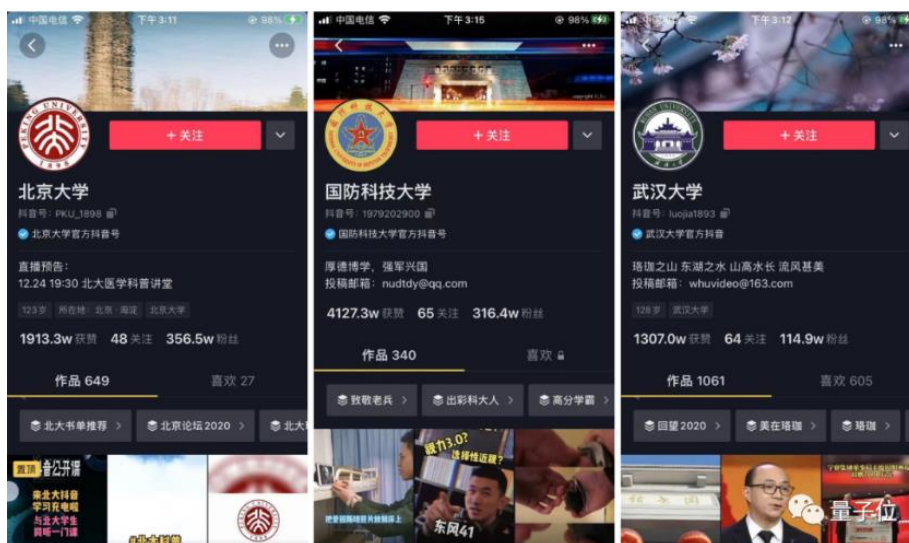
中国电信 下午3:11 98%

+ 关注

北京大学

抖音号: PKU_1898

北京大学官方抖音号

直播预告:
12.24 19:30 北大医学科普讲堂

123岁 所在地: 北京·海淀 北京大学

1913.3w 获赞 48 关注 356.5w 粉丝

作品 649 喜欢 27

北大书单推荐 北京论坛2020 北大

置顶 公开课

来北大抖音 学习充电啦 与北大学生 同听一门课

中国电信 下午3:15 98%

+ 关注

国防科技大学

抖音号: 1979202900

国防科技大学官方抖音号

厚德博学, 强军兴国
投稿邮箱: nudtdy@qq.com

4127.3w 获赞 65 关注 316.4w 粉丝

作品 340 喜欢

致敬老兵 出彩科大人 高分学霸

视力3.0? 选择性近视?

东风41

下午3:12 98%

+ 关注

武汉大学

抖音号: luojia1893

武汉大学官方抖音

珞珈之山 东湖之水 山高水长 流风甚美
投稿邮箱: whuvideo@163.com

128岁 武汉大学

1307.0w 获赞 64 关注 114.9w 粉丝

作品 1061 喜欢 605

回望2020 美在珞珈 珞珈

量子位